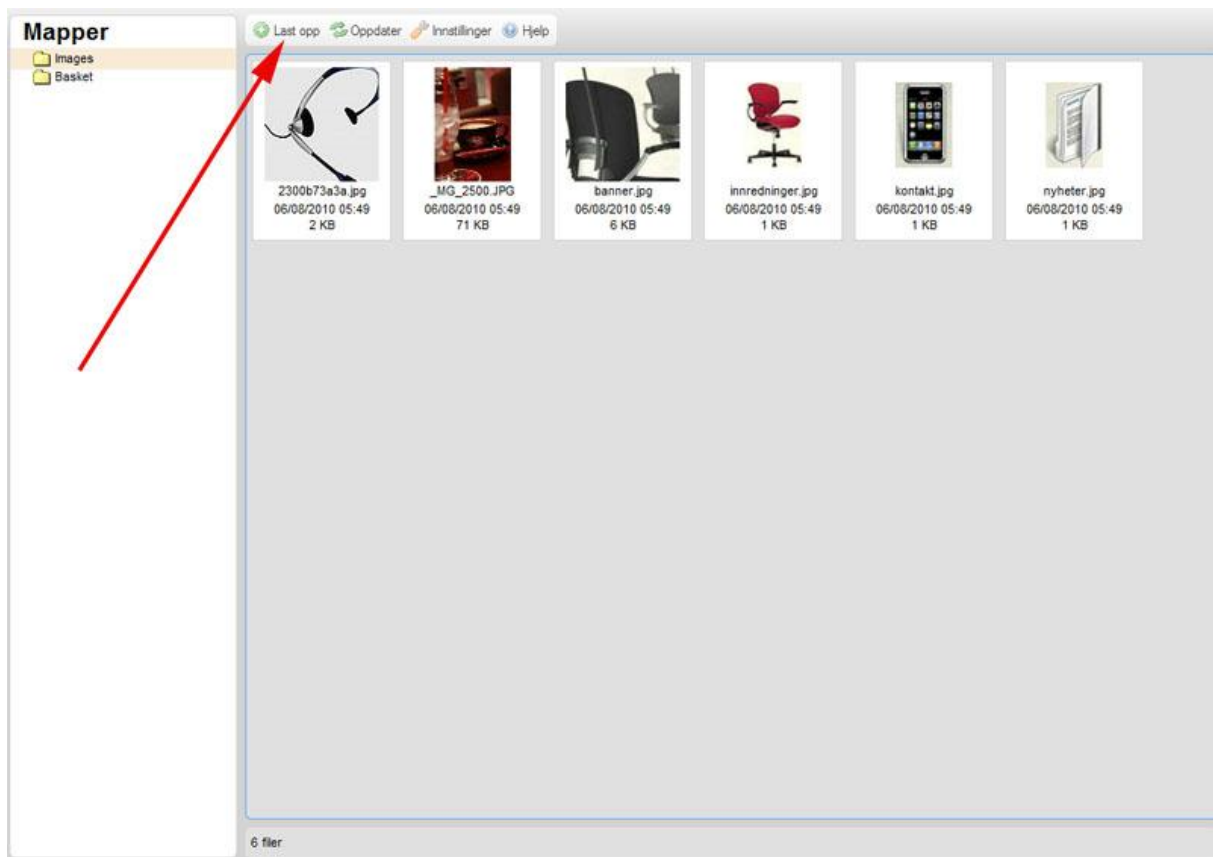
Mapper
Images
Basket

Last opp Oppdater Innstillinger Hjelp

2300b73a3a.jpg
06/08/2010 05:49
2 KB

_MG_2500.JPG
06/08/2010 05:49
71 KB

banner.jpg
06/08/2010 05:49
6 KB

innredninger.jpg
06/08/2010 05:49
1 KB

kontakt.jpg
06/08/2010 05:49
1 KB

nyheter.jpg
06/08/2010 05:49
1 KB

6 filer